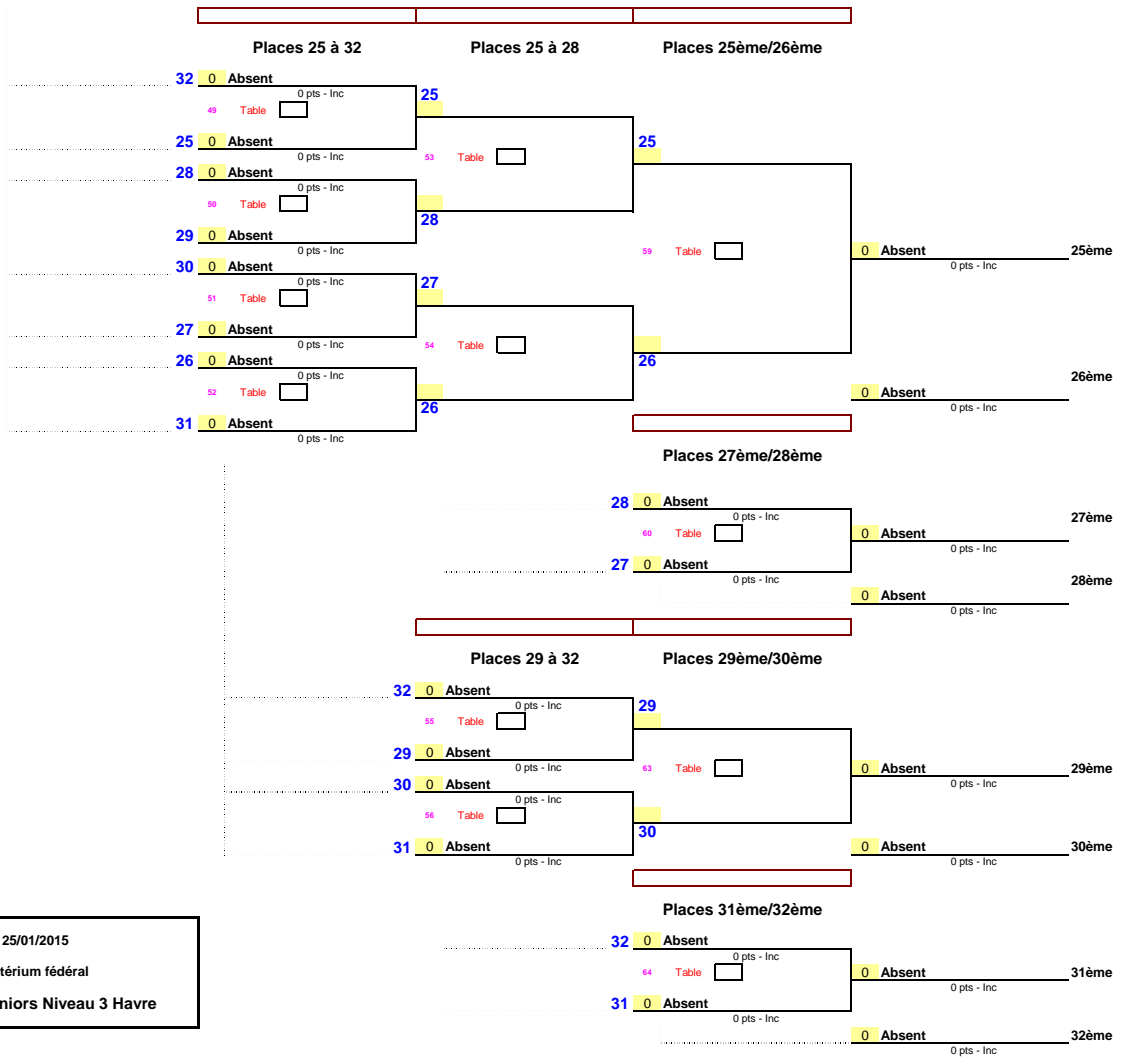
Places 25 à 32
Places 25 à 28
Places 25ème/26ème

32 0 Absent
0 pts - Inc
49 Table
25 0 Absent
0 pts - Inc
28 0 Absent
0 pts - Inc
50 Table
29 0 Absent
0 pts - Inc
30 0 Absent
0 pts - Inc
51 Table
27 0 Absent
0 pts - Inc
26 0 Absent
0 pts - Inc
52 Table
31 0 Absent
0 pts - Inc

25
53 Table
28
27
54 Table
26

25
59 Table
26

0 Absent
0 pts - Inc
25ème
26ème
0 Absent
0 pts - Inc

Places 27ème/28ème

28 0 Absent
0 pts - Inc
60 Table
27 0 Absent
0 pts - Inc
0 Absent
0 pts - Inc
27ème
28ème
0 Absent
0 pts - Inc

Places 29 à 32
Places 29ème/30ème

32 0 Absent
0 pts - Inc
55 Table
29 0 Absent
0 pts - Inc
30 0 Absent
0 pts - Inc
56 Table
31 0 Absent
0 pts - Inc

29
63 Table
30

0 Absent
0 pts - Inc
29ème
0 Absent
0 pts - Inc
30ème

Places 31ème/32ème

32 0 Absent
0 pts - Inc
64 Table
31 0 Absent
0 pts - Inc
0 Absent
0 pts - Inc
31ème
0 Absent
0 pts - Inc
32ème

25/01/2015
térium fédéral
niors Niveau 3 Havre